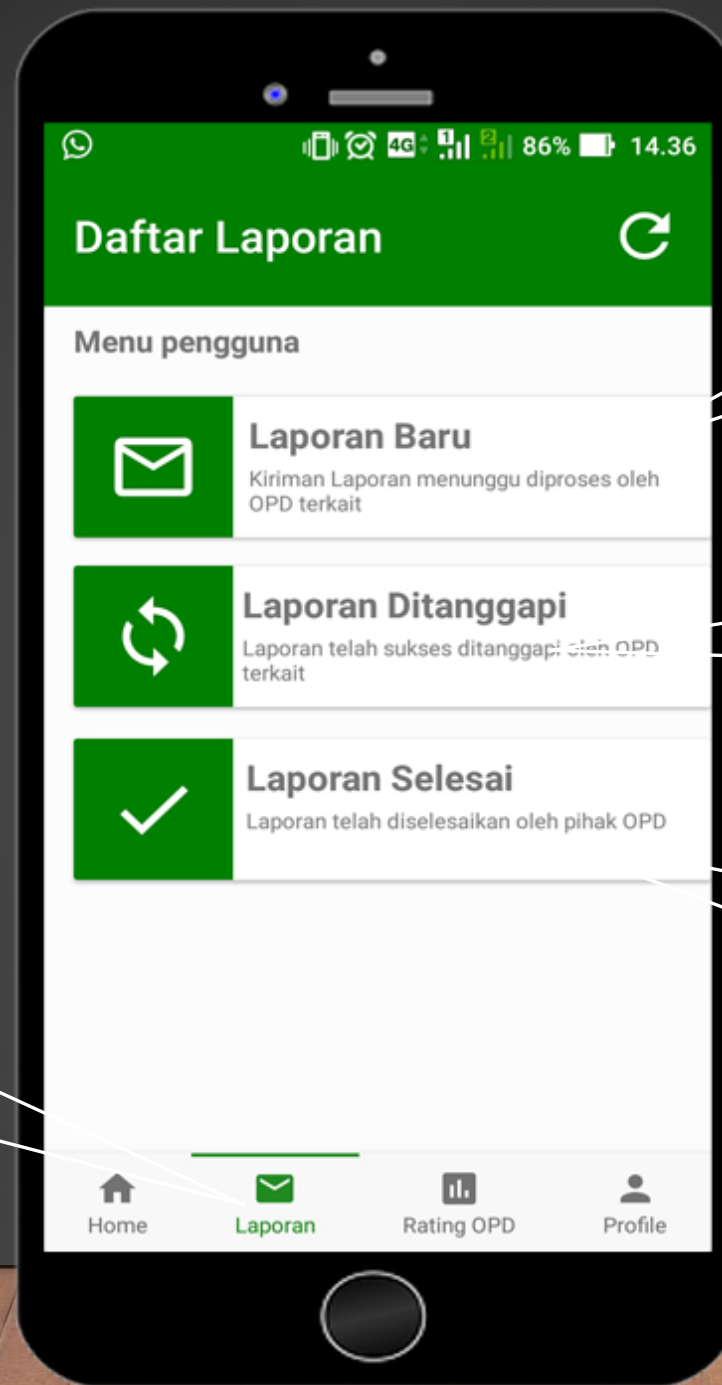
86% 14.36

Daftar Laporan

Menu pengguna

Laporan Baru
Kiriman Laporan menunggu diproses oleh OPD terkait

Laporan Ditanggapi
Laporan telah sukses ditanggapi oleh OPD terkait

Laporan Selesai
Laporan telah diselesaikan oleh pihak OPD

Home
Laporan
Rating OPD
Profile